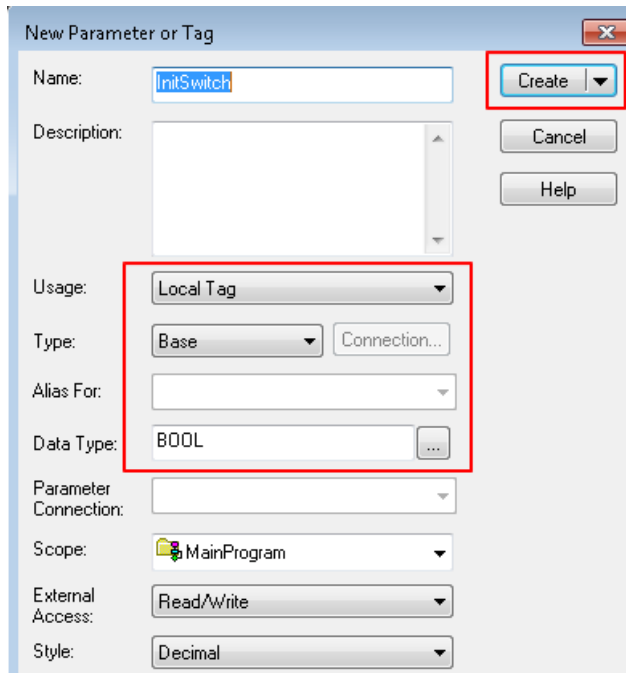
New Parameter or Tag

Name: InitSwitch

Description:

Usage: Local Tag

Type: Base

Connection...

Alias For:

Data Type: BOOL

...

Parameter Connection:

Scope: MainProgram

External Access: Read/Write

Style: Decimal

Create

Cancel

Help